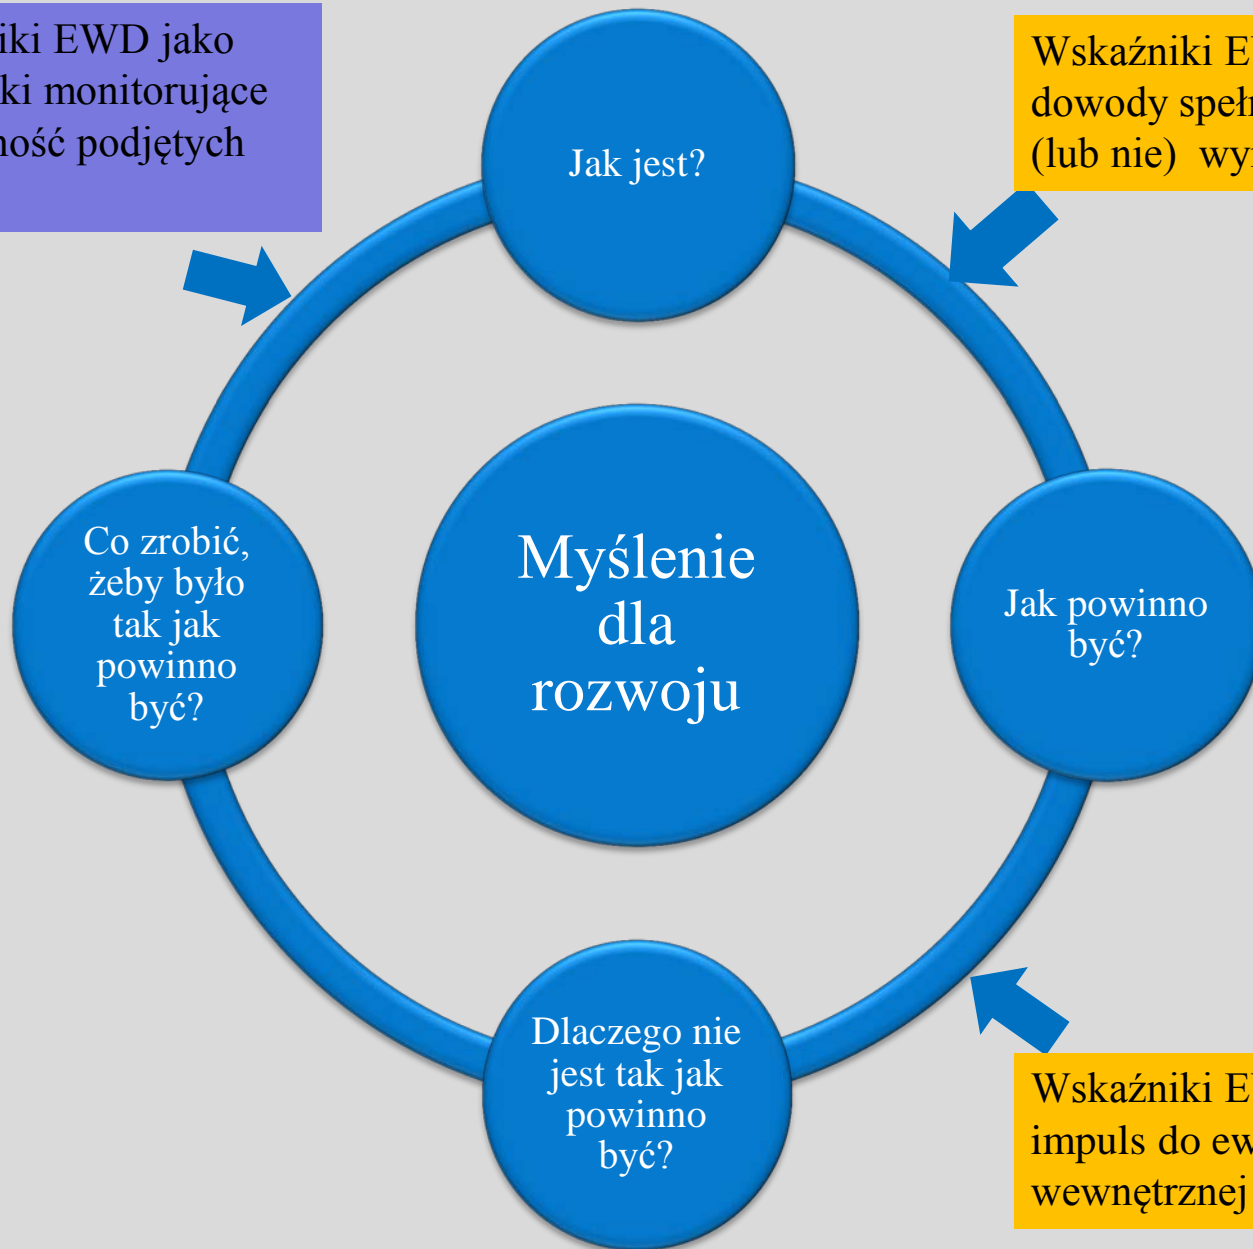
iki EWD jako
ki monitorujące
ność podjętych

Wskaźniki E
dowody speł
(lub nie) wy

Jak jest?

Myślenie dla rozwoju

Jak powinno być?

Dlaczego nie jest tak jak powinno być?

Co zrobić, żeby było tak jak powinno być?

Wskaźniki E
impuls do ew
wewnętrznej